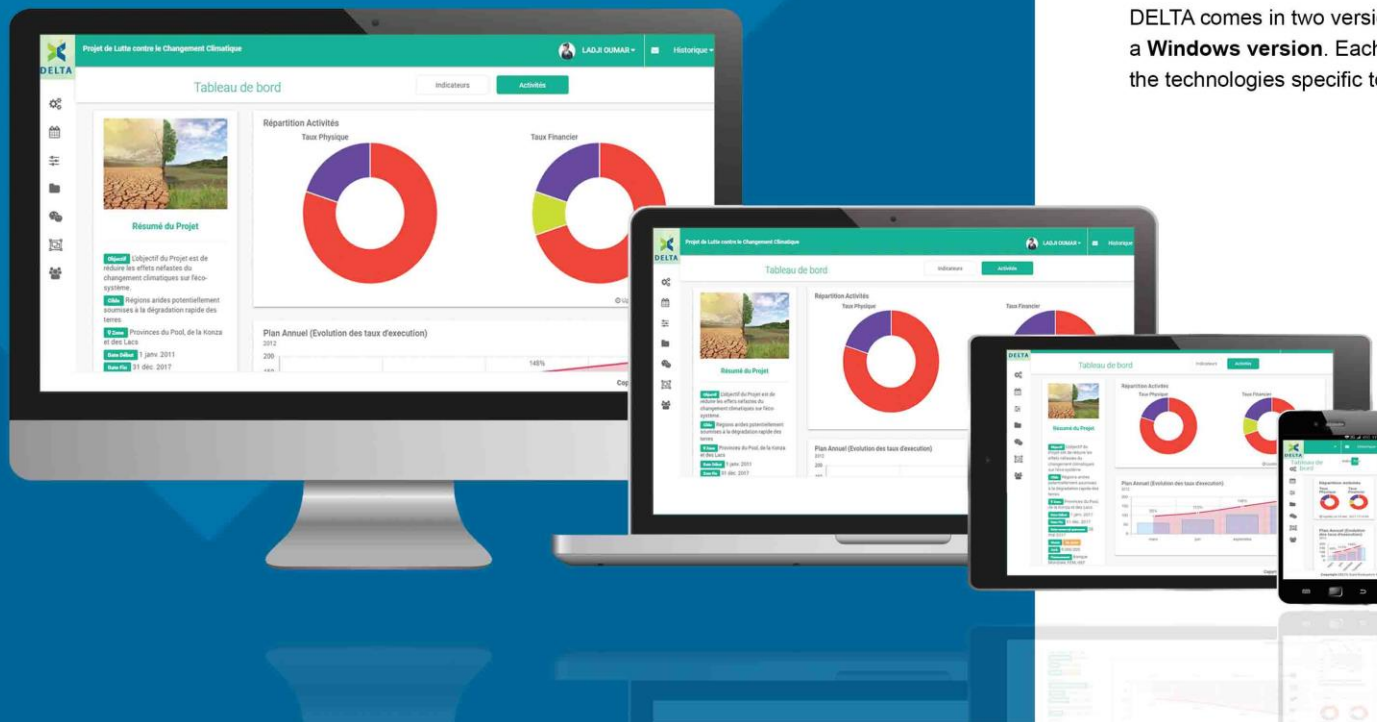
DELTA comes in two versi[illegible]
a **Windows version**. Each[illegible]
the technologies specific t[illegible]

DELTA
Projet de Lutte contre le Changement Climatique
LADJI OUMAR
Historique
Tableau de bord
Indicateurs
Activités

Résumé du Projet
Objectif L'objectif du Projet est de réduire les effets néfastes du changement climatiques sur l'éco-système.
Cible Régions arides potentiellement soumises à la dégradation rapide des terres
Zone Provinces du Pool, de la Konza et des Lacs
Date Début 1 janv. 2011
Date Fin 31 déc. 2017

Répartition Activités
Taux Physique
Taux Financier

Plan Annuel (Evolution des taux d'execution)
2012
200
145%